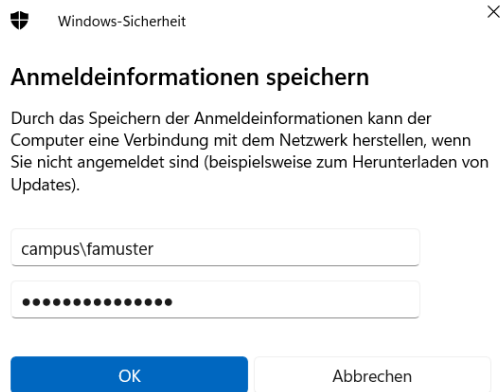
Windows-Sicherheit

Anmeldeinformationen speichern

Durch das Speichern der Anmeldeinformationen kann der Computer eine Verbindung mit dem Netzwerk herstellen, wenn Sie nicht angemeldet sind (beispielsweise zum Herunterladen von Updates).

campus\famuster

•••••••••••••••

OK

Abbrechen